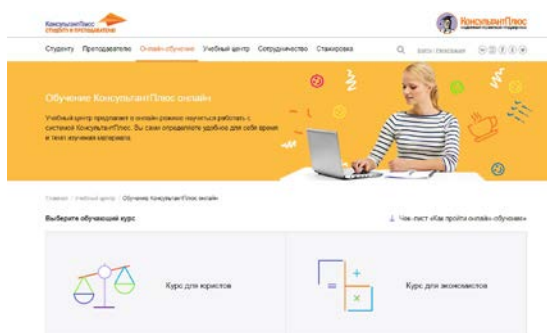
КонсультантПлюс
СТУДЕНТУ И ПРЕПОДАВАТЕЛЮ

КонсультантПлюс

Студенту Преподавателю Онлайн-обучение Учебный центр Сотрудничество Стажировка

Обучение КонсультантПлюс онлайн

Учебный центр предлагает в онлайн-режиме научиться работать с системой КонсультантПлюс. Вы сами определяете удобное для себя время и темп изучения материала.

Главная / Учебный центр / Обучение КонсультантПлюс онлайн

Выберите обучающий курс

Чек-лист «Как пройти онлайн-обучение»

Курс для юристов

Курс для экономистов